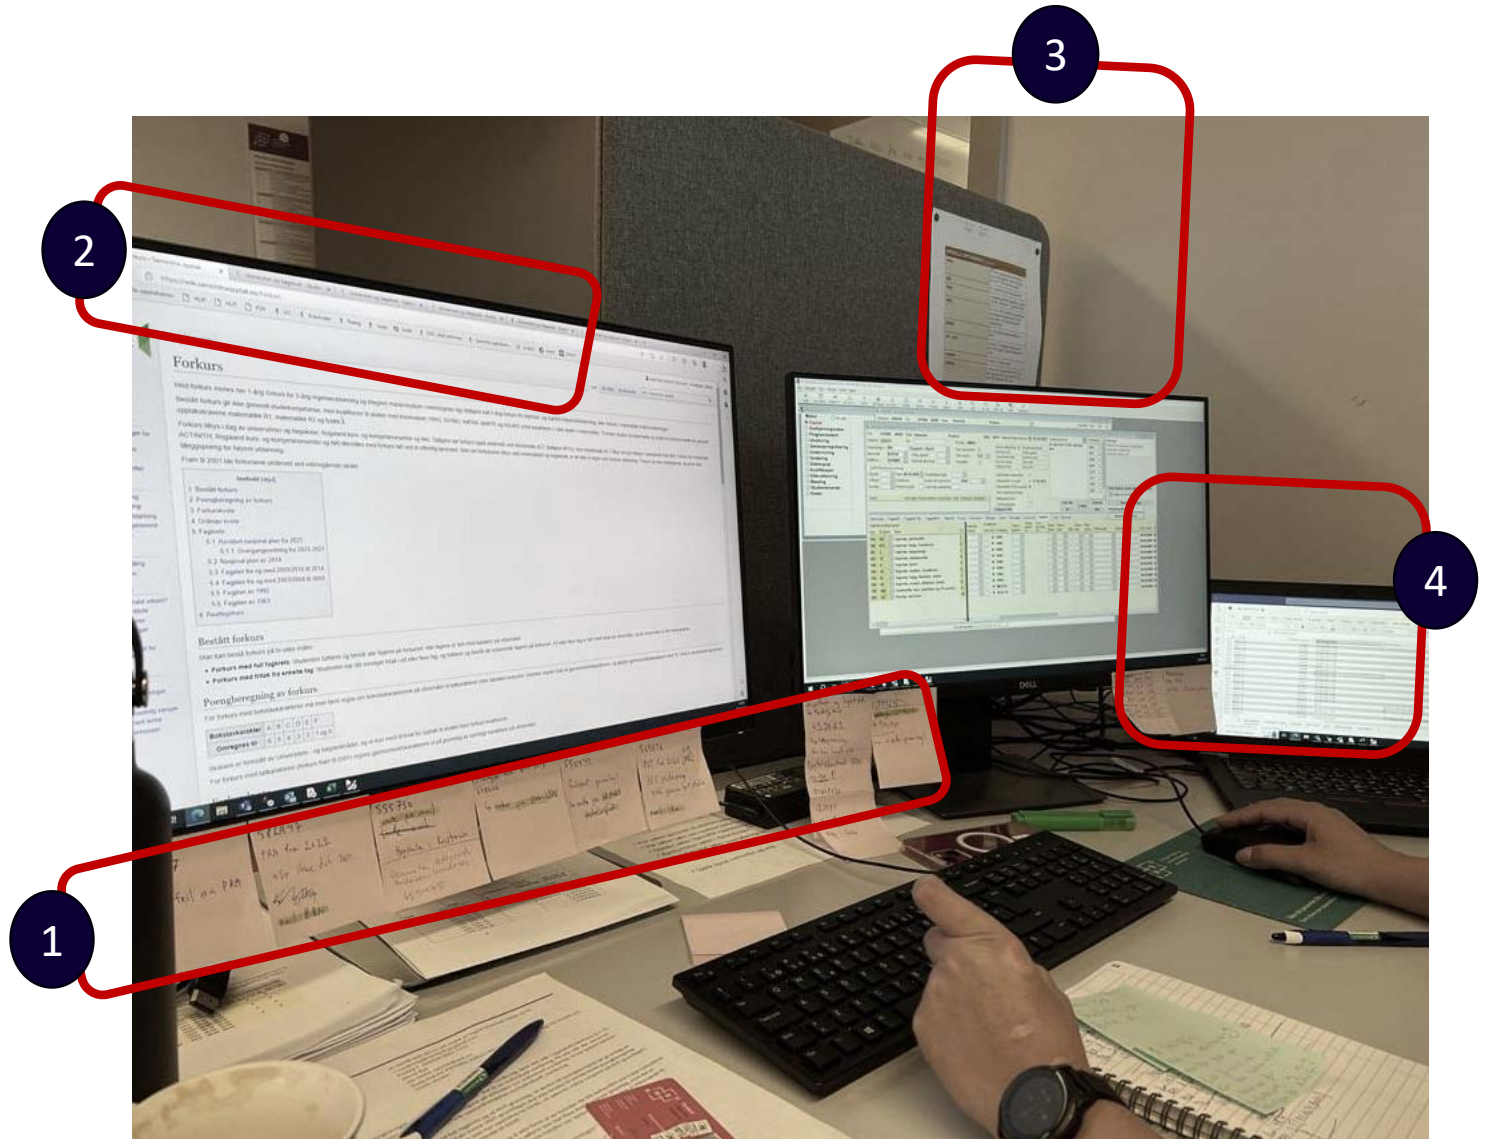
1

2

3

4

Forkurs

Innhold

1 Bestått forkurs
2 Poengberegning av forkurs
3 Forkurskode
4 Ordinær kvote
5 Fagkoda

Bestått forkurs

Poengberegning av forkurs

Bokstavkarakter A B C D E F

Omregnet til

feil on PRA

PRA fra 2022

DELL